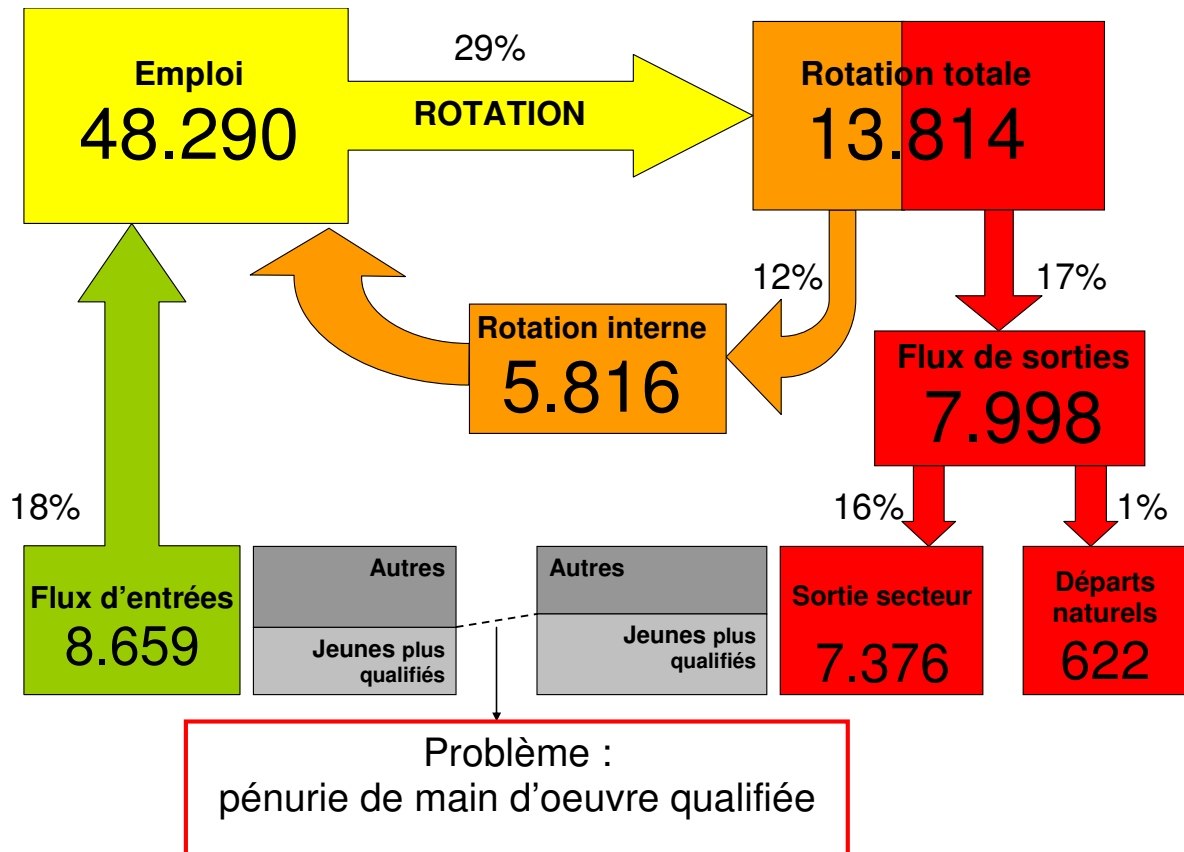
Emploi
48.290

29%
ROTATION

Rotation totale
13.814

12%

17%

Rotation interne
5.816

Flux de sorties
7.998

18%

16%

1%

Flux d'entrées
8.659

Autres
Jeunes plus qualifiés

Autres
Jeunes plus qualifiés

Sortie secteur
7.376

Départs naturels
622

Problème :
pénurie de main d'oeuvre qualifiée